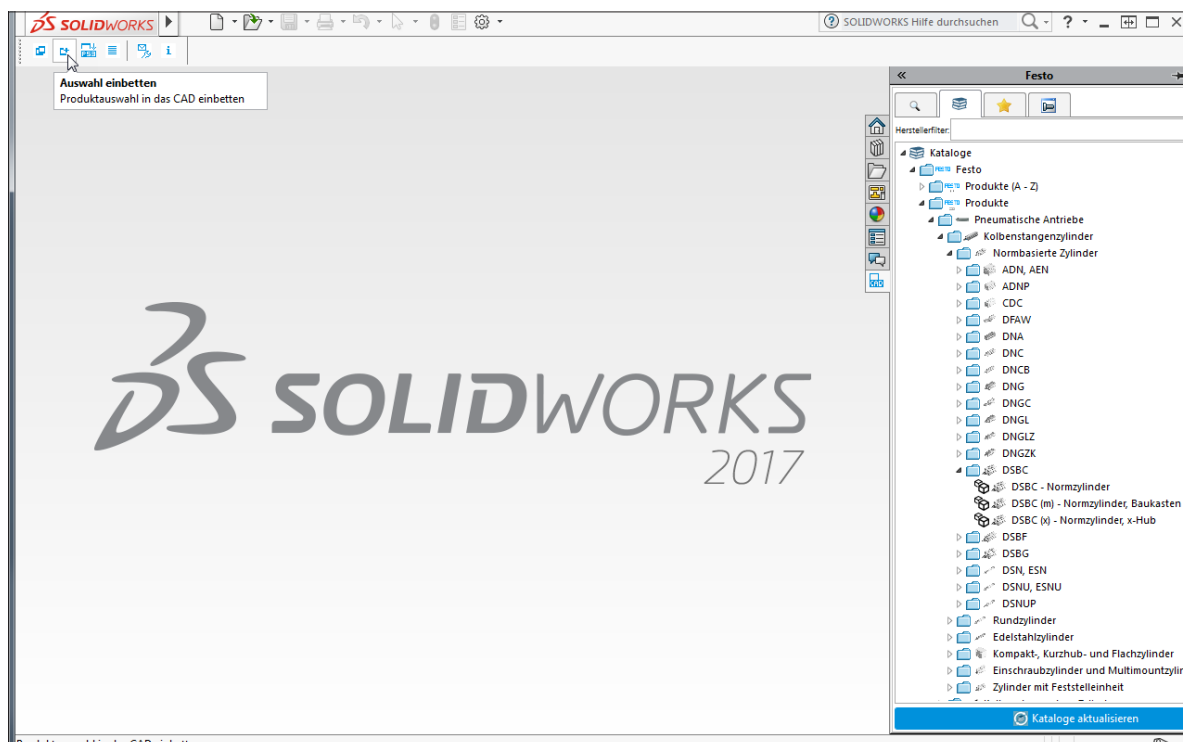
SOLIDWORKS

SOLIDWORKS Hilfe durchsuchen

Auswahl einbetten
Produktauswahl in das CAD einbetten

Festo

Herstellerfilter:

Kataloge
Festo
Produkte (A - Z)
Produkte
Pneumatische Antriebe
Kolbenstangenzylinder
Normbasierte Zylinder
ADN, AEN
ADNP
CDC
DFAW
DNA
DNC
DNCB
DNG
DNGC
DNGL
DNGLZ
DNGZK
DSBC
DSBC - Normzylinder
DSBC (m) - Normzylinder, Baukasten
DSBC (x) - Normzylinder, x-Hub
DSBF
DSBG
DSN, ESN
DSNU, ESNU
DSNUP
Rundzylinder
Edelstahlzylinder
Kompakt-, Kurzhub- und Flachzylinder
Einschraubzylinder und Multimountzylin
Zylinder mit Feststelleinheit

Kataloge aktualisieren

SOLIDWORKS
2017

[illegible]